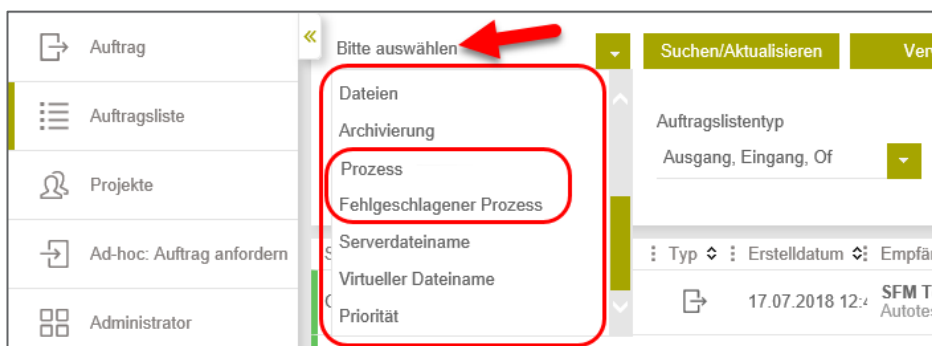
Auftrag
Auftragsliste
Projekte
Ad-hoc: Auftrag anfordern
Administrator

«

Bitte auswählen

Dateien
Archivierung
Prozess
Fehlgeschlagener Prozess
Serverdateiname
Virtueller Dateiname
Priorität

Suchen/Aktualisieren
Ver

Auftragslistentyp
Ausgang, Eingang, Of

Typ
Erstelldatum
Empfä

17.07.2018 12:4
SFM T
Autotes